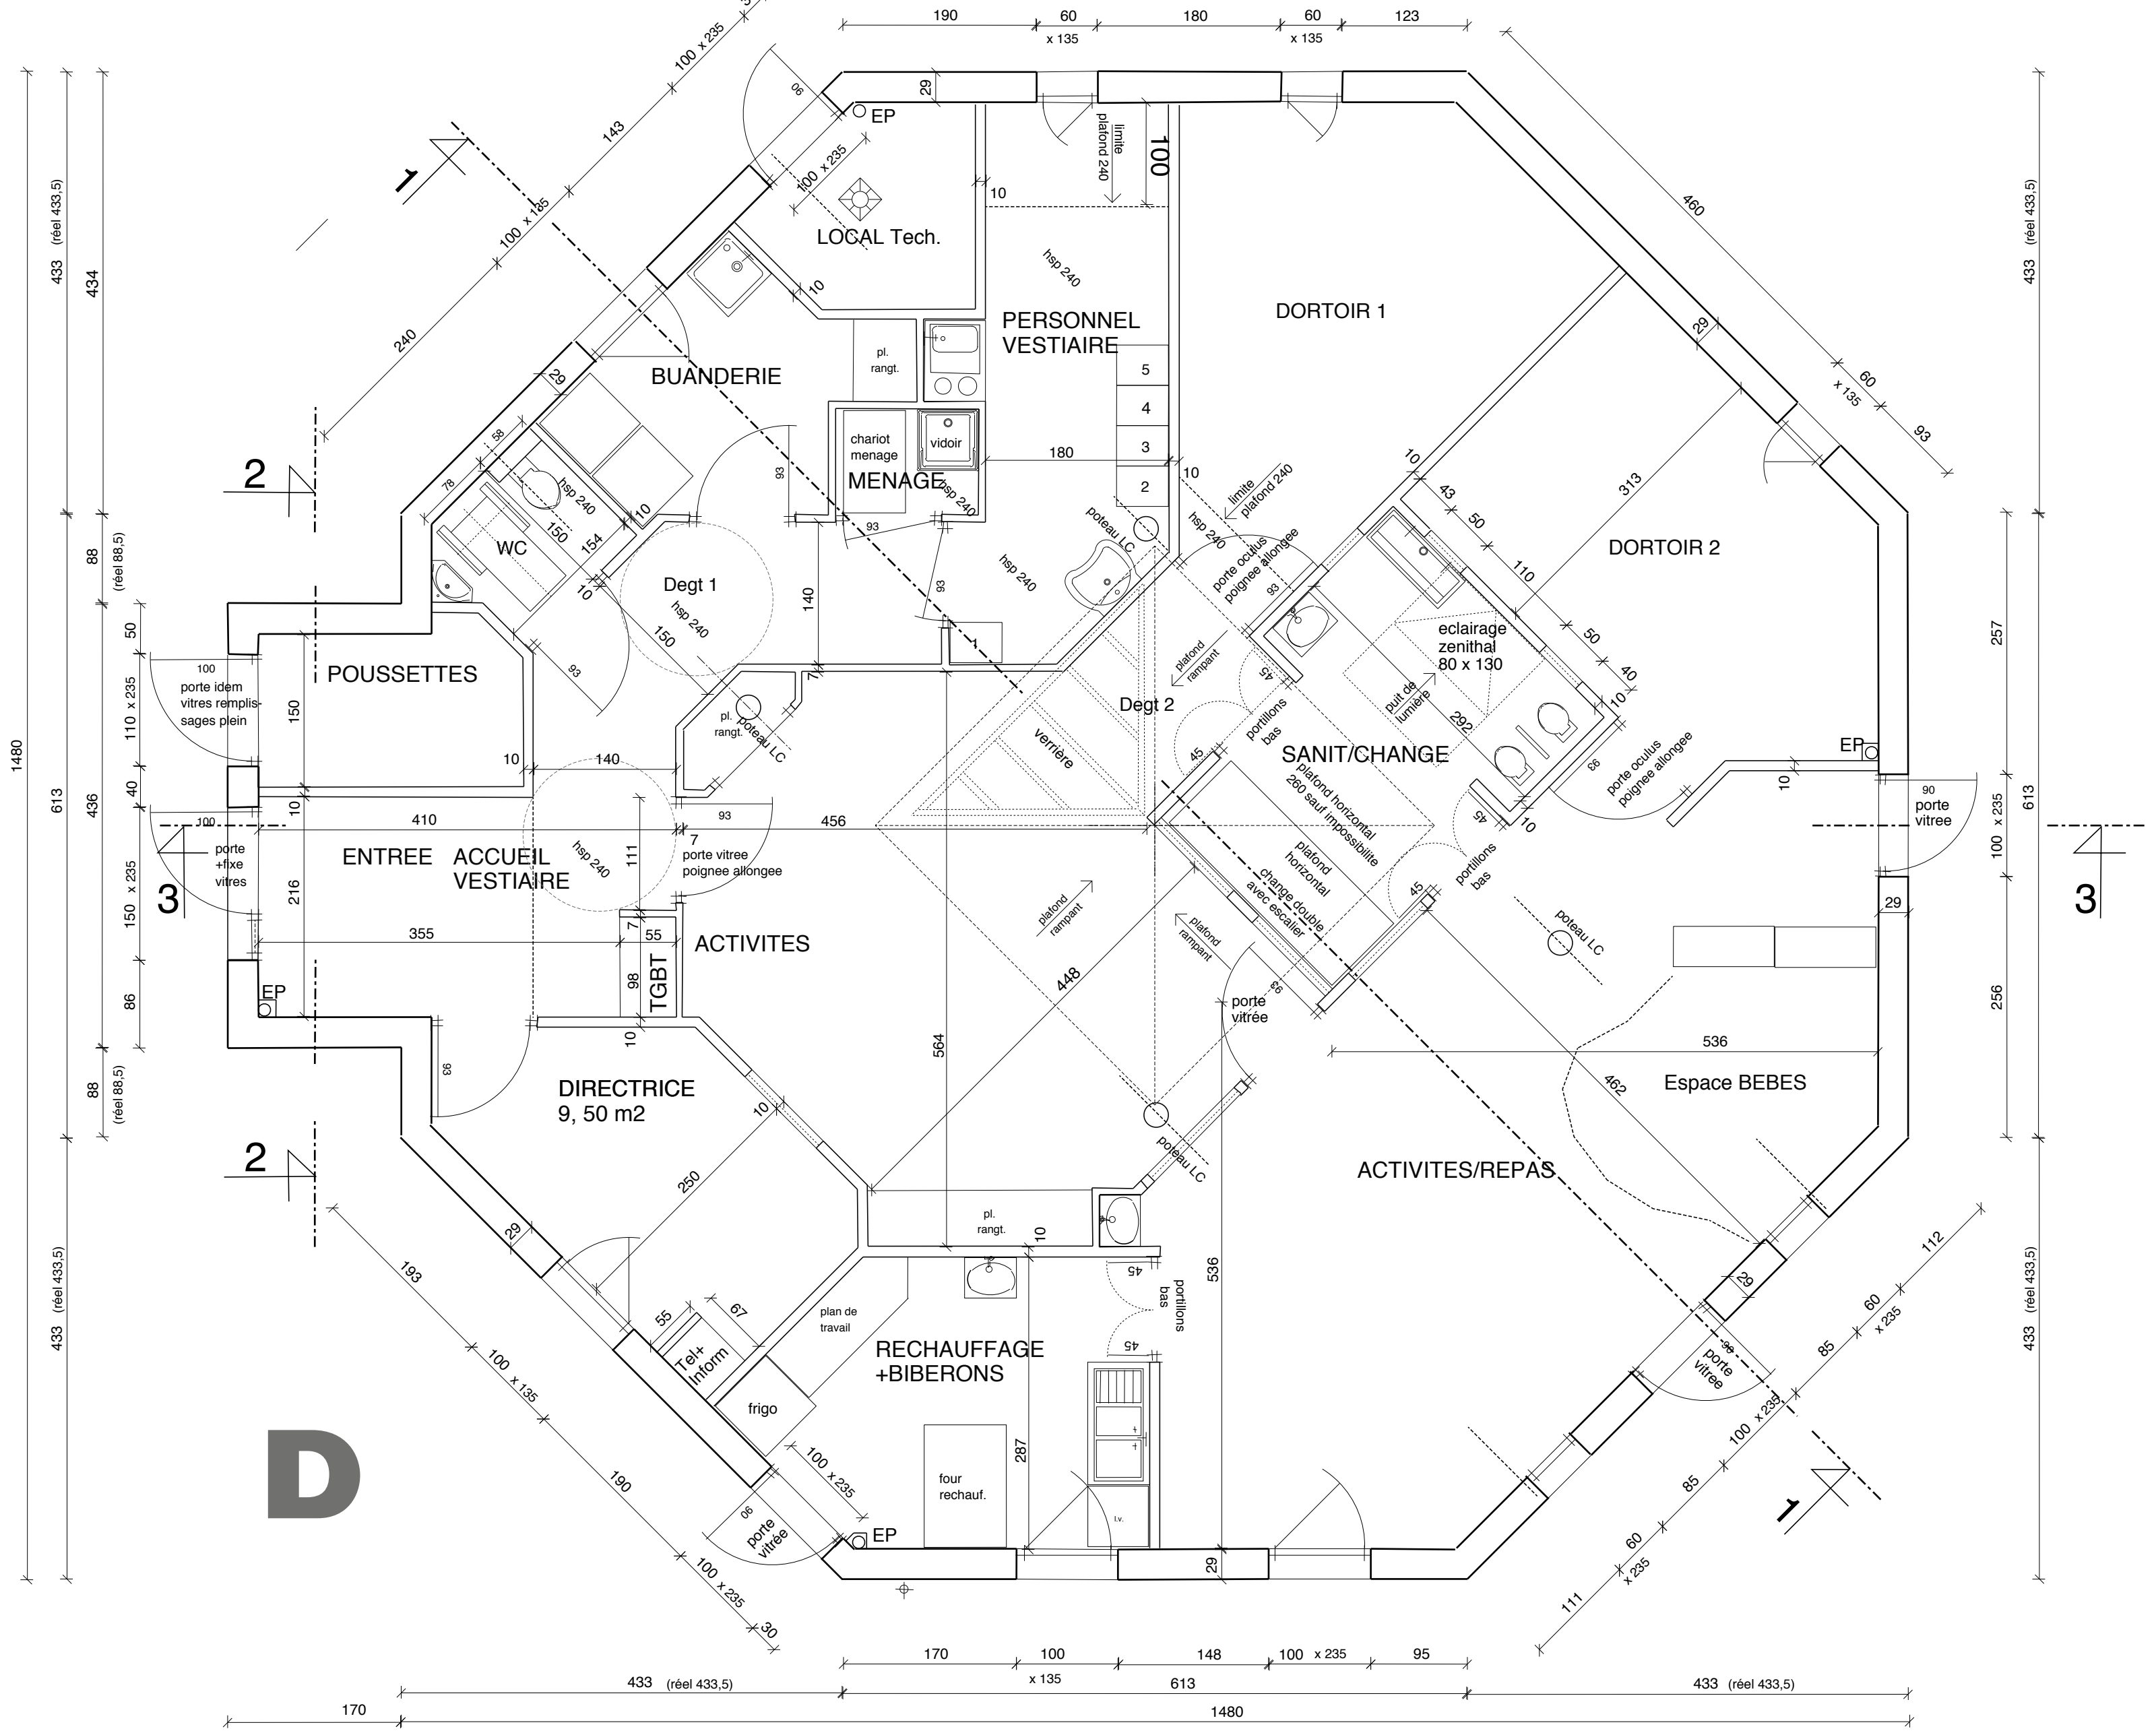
190 60 x 135 180 60 x 135 123

100 x 235
143
100 x 235
100 x 135
240

EP
29
limite plafond 240
100
10
LOCAL Tech.
10
hsp 240
PERSONNEL VESTIAIRE
DORTOIR 1
460
29
60 x 135
93

BUANDERIE
pl. rangt.
chariot menage
vidoir
MENAGE
180
5
4
3
2
10
limite plafond 240
29
58
78
hsp 240
150
154
10
WC
93
93
hsp 240
93
poteau LC
hsp 240
porte oculus poignee allongee
10
43
50
110
313
DORTOIR 2

Degt 1
hsp 240
150
140
10
93
hsp 240
93
plafond rampant
45
eclairage zenithal 80 x 130
50
40
10
POUSSETTES
100
porte idem vitres remplis-sages plein
150
10
pl. rangt.
poteau LC
Degt 2
verrière
portillons bas
puit de lumière
292
45
SANIT/CHANGE
EP
porte oculus poignee allongee
93
10
140
410
93
456
7
porte vitree poignee allongee
plafond horizontal 260 sauf impossibilite
45
10
90
porte vitree
100
porte +fixe vitres
ENTREE
ACCUEIL VESTIAIRE
hsp 240
111
plafond horizontal
change double avec escalier
portillons bas
45
poteau LC
29
355
7
55
ACTIVITES
plafond rampant
plafond rampant
216
EP
98
TGBT
448
93
porte vitrée
10
536
93
564
DIRECTRICE 9, 50 m2
10
462
Espace BEBES
250
poteau LC
ACTIVITES/REPAS
29
pl. rangt.
10
193
55
67
plan de travail
45
portillons bas
536
45
29
60 x 235
112
85
100 x 135
Tel+ Inform
RECHAUFFAGE +BIBERONS
porte vitree
frigo
190
100 x 235
287
four rechauf.
100 x 235
85
90
porte vitree
EP
29
60 x 235
111
100 x 235
30
D
1
1
2
2
3
3

170 100 x 135 148 100 x 235 95
433 (réel 433,5) 613 433 (réel 433,5)
170 1480

433 (réel 433,5)
434
88 (réel 88,5)
50
110 x 235
40
613
436
150 x 235
86
88 (réel 88,5)
433 (réel 433,5)
1480

433 (réel 433,5)
257
613
100 x 235
256
433 (réel 433,5)